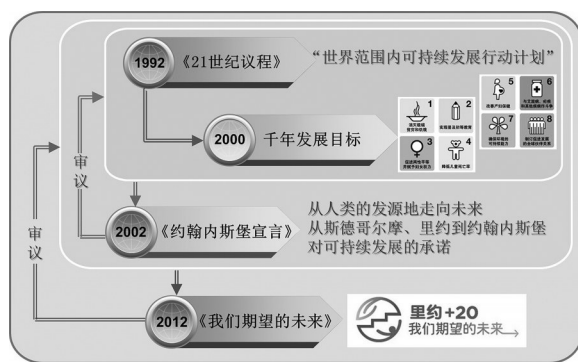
1992 《21世纪议程》 "世界范围内可持续发展行动计划"

2000 千年发展目标

1 2 3 4 5 6 7 8

审议

2002 《约翰内斯堡宣言》 从人类的发源地走向未来 从斯德哥尔摩、里约到约翰内斯堡 对可持续发展的承诺

审议

2012 《我们期望的未来》 里约+20 我们期望的未来